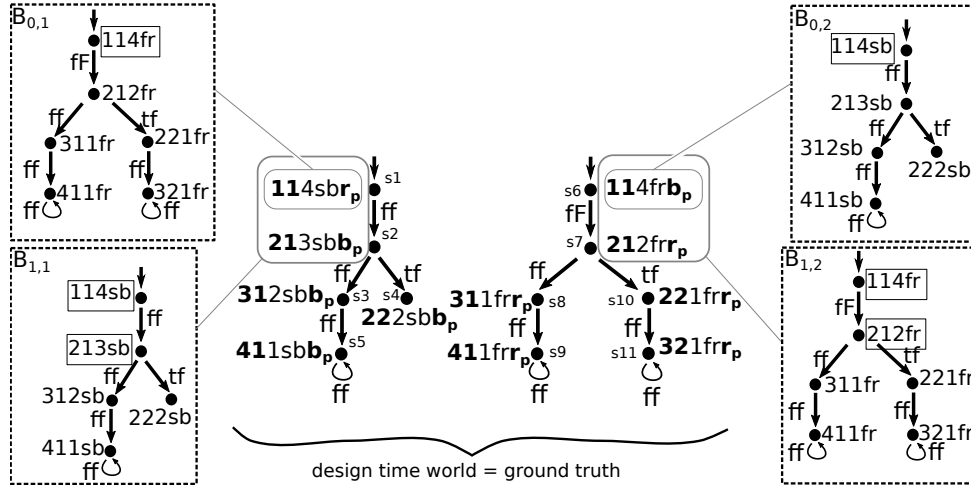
$B_{0,1}$
114fr
fF
212fr
ff
tf
311fr
221fr
ff
ff
411fr
321fr
ff
ff

$B_{1,1}$
114sb
ff
213sb
ff
tf
312sb
222sb
ff
411sb
ff

**11**4sb$\mathbf{r_p}$
s1
ff
**21**3sb$\mathbf{b_p}$
s2
ff
tf
**31**2sb$\mathbf{b_p}$
s3
s4
**22**2sb$\mathbf{b_p}$
ff
**41**1sb$\mathbf{b_p}$
s5
ff

s6
**11**4fr$\mathbf{b_p}$
fF
s7
**21**2fr$\mathbf{r_p}$
ff
tf
**31**1fr$\mathbf{r_p}$
s8
s10
**22**1fr$\mathbf{r_p}$
ff
ff
**41**1fr$\mathbf{r_p}$
s9
s11
**32**1fr$\mathbf{r_p}$
ff
ff

design time world = ground truth

$B_{0,2}$
114sb
ff
213sb
ff
tf
312sb
222sb
ff
411sb
ff

$B_{1,2}$
114fr
fF
212fr
ff
tf
311fr
221fr
ff
ff
411fr
321fr
ff
ff